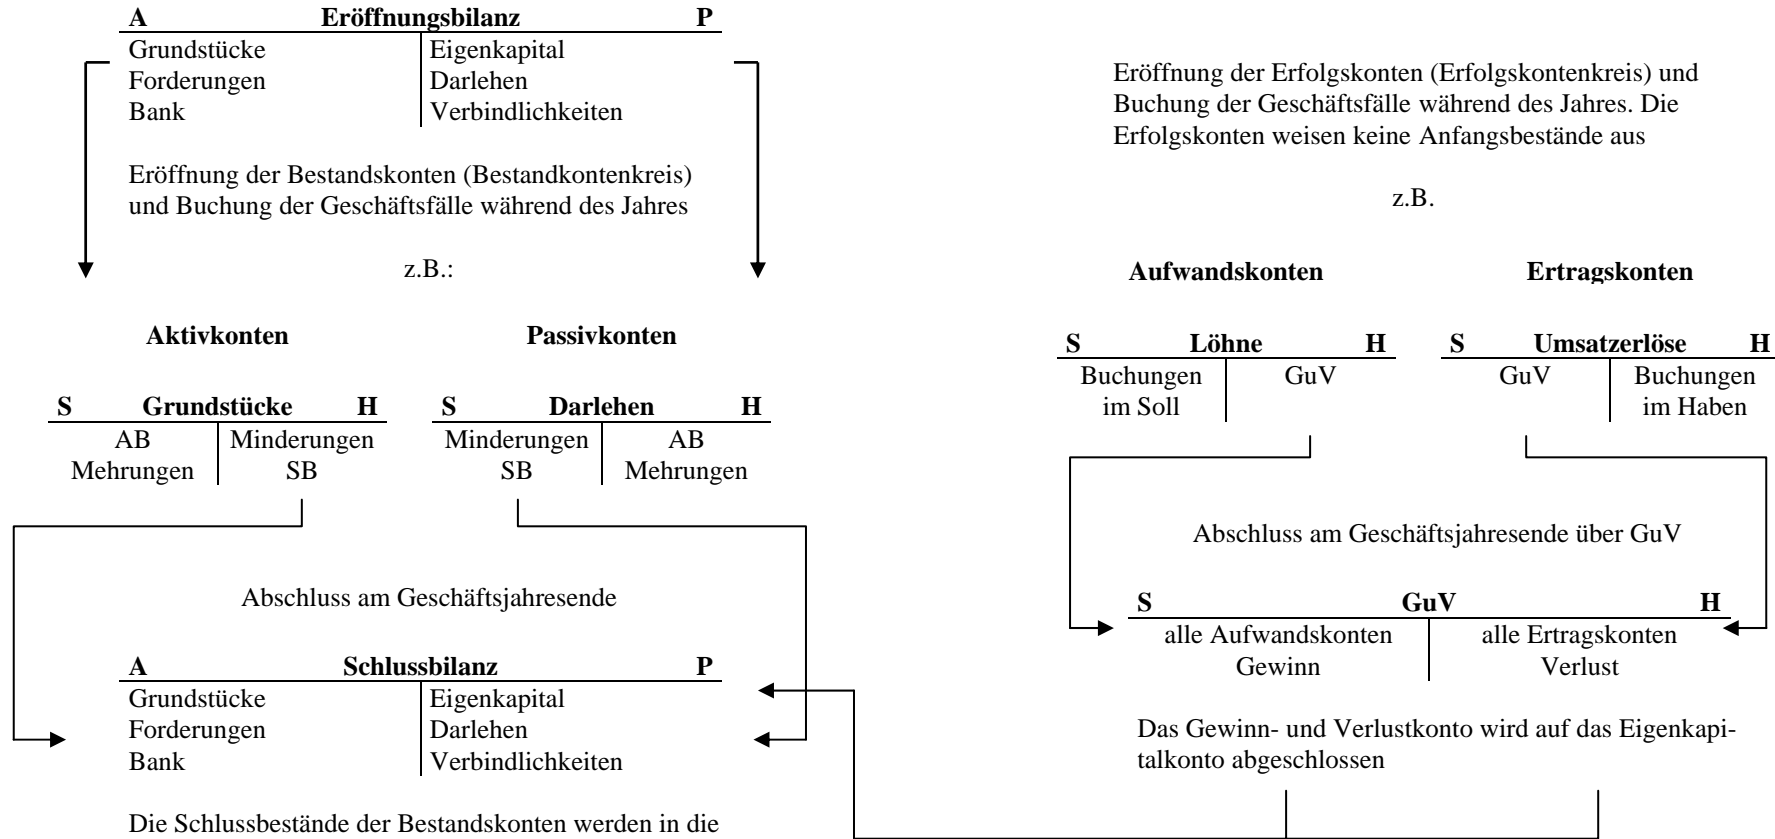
| A | Eröffnungsbilanz | P |
|---|---|---|
| Grundstücke | Eigenkapital | |
| Forderungen | Darlehen | |
| Bank | Verbindlichkeiten | |

Eröffnung der Bestandskonten (Bestandkontenkreis) und Buchung der Geschäftsfälle während des Jahres

z.B.:

**Aktivkonten**

**Passivkonten**

| S | Grundstücke | H |
|---|---|---|
| AB<br>Mehrungen | Minderungen<br>SB | |

| S | Darlehen | H |
|---|---|---|
| Minderungen<br>SB | AB<br>Mehrungen | |

Abschluss am Geschäftsjahresende

| A | Schlussbilanz | P |
|---|---|---|
| Grundstücke | Eigenkapital | |
| Forderungen | Darlehen | |
| Bank | Verbindlichkeiten | |

Die Schlussbestände der Bestandskonten werden in die

Eröffnung der Erfolgskonten (Erfolgskontenkreis) und Buchung der Geschäftsfälle während des Jahres. Die Erfolgskonten weisen keine Anfangsbestände aus

z.B.

**Aufwandskonten**

**Ertragskonten**

| S | Löhne | H |
|---|---|---|
| Buchungen im Soll | GuV | |

| S | Umsatzerlöse | H |
|---|---|---|
| GuV | Buchungen im Haben | |

Abschluss am Geschäftsjahresende über GuV

| S | GuV | H |
|---|---|---|
| alle Aufwandskonten<br>Gewinn | alle Ertragskonten<br>Verlust | |

Das Gewinn- und Verlustkonto wird auf das Eigenkapitalkonto abgeschlossen